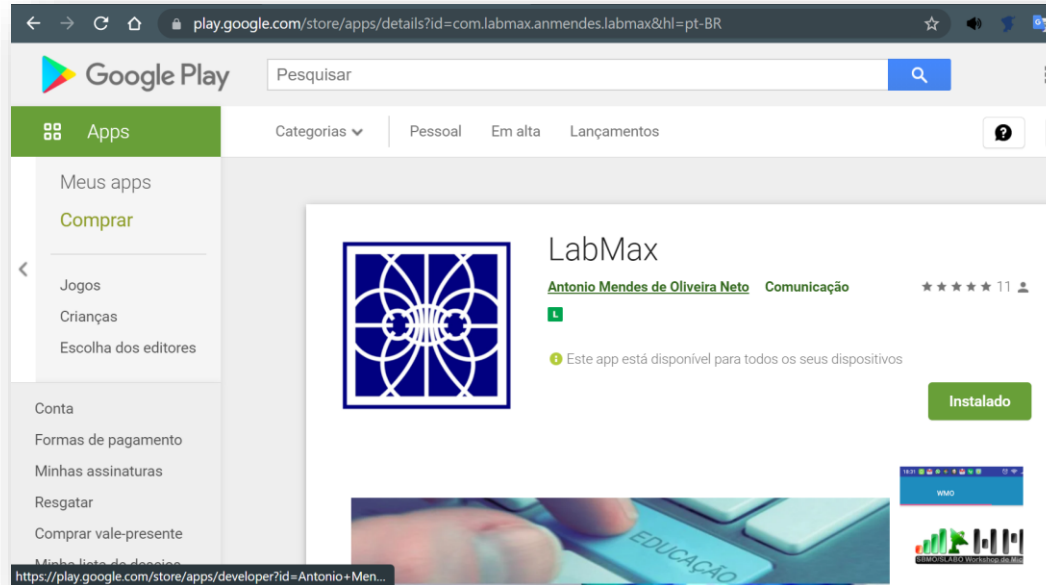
play.google.com/store/apps/details?id=com.labmax.anmendes.labmax&hl=pt-BR

Google Play

Pesquisar

Apps

Categorias

Pessoal

Em alta

Lançamentos

Meus apps

Comprar

Jogos

Crianças

Escolha dos editores

Conta

Formas de pagamento

Minhas assinaturas

Resgatar

Comprar vale-presente

Minha lista de desejos

LabMax

Antonio Mendes de Oliveira Neto

Comunicação

11

L

Este app está disponível para todos os seus dispositivos

Instalado

WMO

EDUCAÇÃO

SBMO/SLABO Workshop de Mi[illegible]

https://play.google.com/store/apps/developer?id=Antonio+Men...